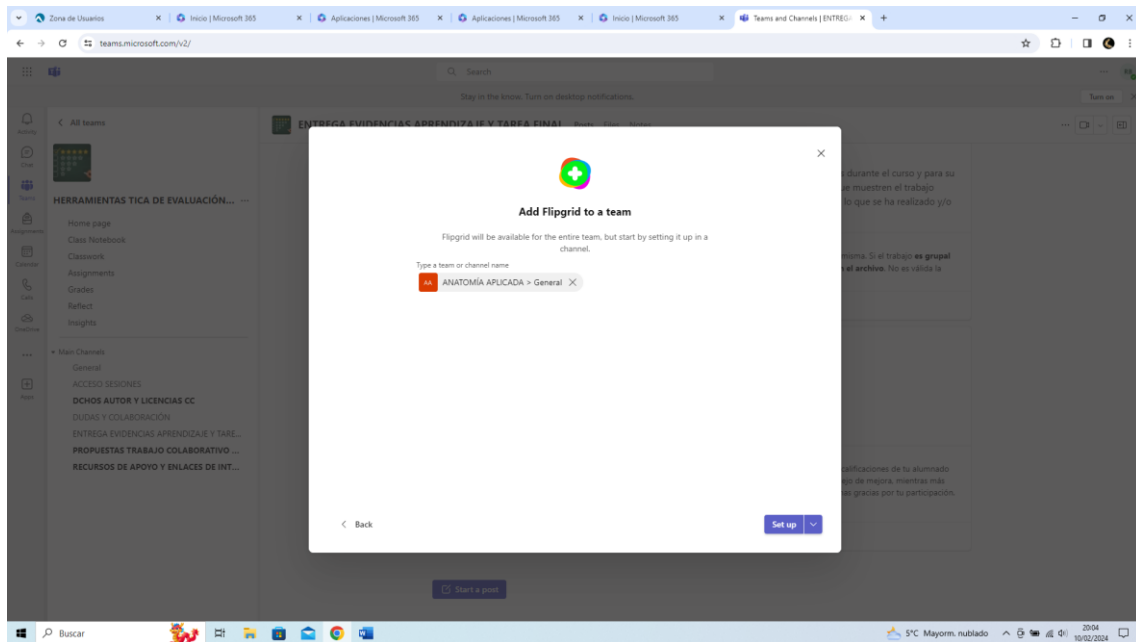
Zona de Usuarios | Inicio | Microsoft 365 | Aplicaciones | Microsoft 365 | Aplicaciones | Microsoft 365 | Inicio | Microsoft 365 | Teams and Channels | ENTREG

teams.microsoft.com/v2/

Search

Stay in the know. Turn on desktop notifications.

Turn on

Activity
Chat
Teams
Assignments
Calendar
Calls
OneDrive
Apps

< All teams

HERRAMIENTAS TICA DE EVALUACIÓN... ···

Home page
Class Notebook
Classwork
Assignments
Grades
Reflect
Insights

Main Channels
General
ACCESO SESIONES
DCHOS AUTOR Y LICENCIAS CC
DUDAS Y COLABORACIÓN
ENTREGA EVIDENCIAS APRENDIZAJE Y TARE...
PROPUESTAS TRABAJO COLABORATIVO ...
RECURSOS DE APOYO Y ENLACES DE INT...

ENTREGA EVIDENCIAS APRENDIZAJE Y TAREA FINAL Posts Files Notes

durante el curso y para su
ue muestren el trabajo
lo que se ha realizado y/o

misma. Si el trabajo es grupal
el archivo. No es válida la

calificaciones de tu alumnado
ejo de mejora, mientras más
s gracias por tu participación.

Add Flipgrid to a team

Flipgrid will be available for the entire team, but start by setting it up in a channel.

Type a team or channel name

AA ANATOMÍA APLICADA > General

< Back

Set up

Start a post

Buscar

5°C Mayorm. nublado 20:04 10/02/2024